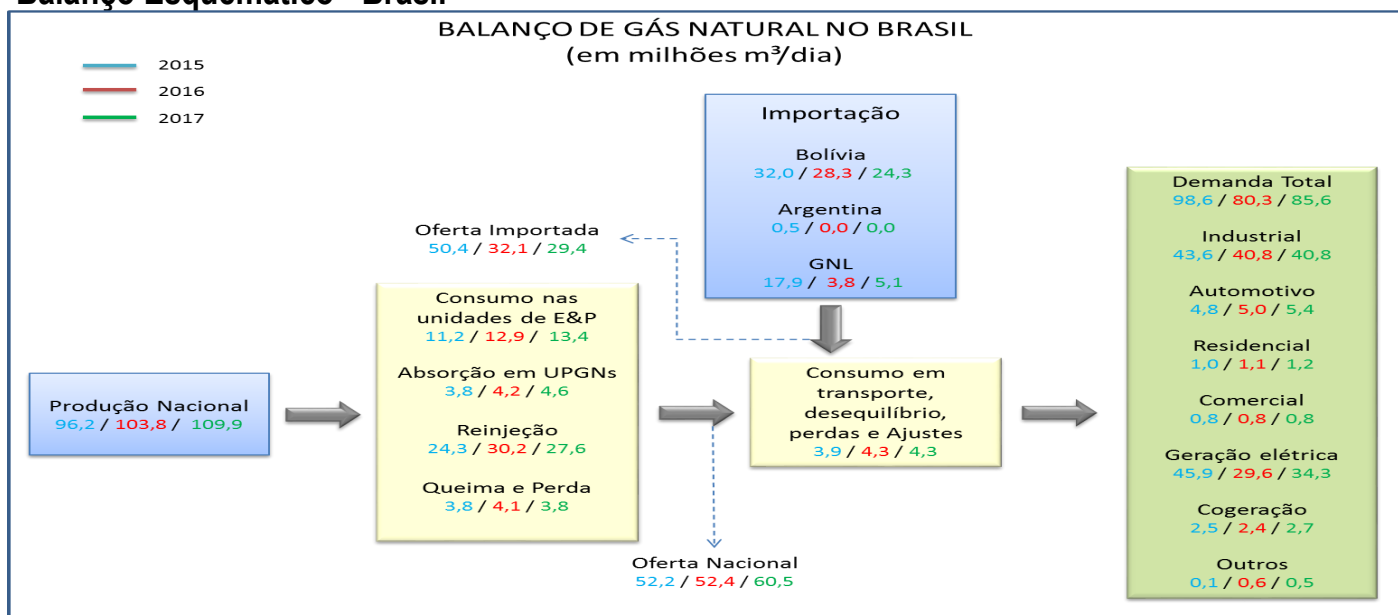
Balanço Esquemático - Brasil

BALANÇO DE GÁS NATURAL NO BRASIL
(em milhões m³/dia)

2015
2016
2017

Importação
Bolívia
32,0 / 28,3 / 24,3
Argentina
0,5 / 0,0 / 0,0
GNL
17,9 / 3,8 / 5,1

Oferta Importada
50,4 / 32,1 / 29,4

Produção Nacional
96,2 / 103,8 / 109,9

Consumo nas unidades de E&P
11,2 / 12,9 / 13,4
Absorção em UPGNs
3,8 / 4,2 / 4,6
Reinjeção
24,3 / 30,2 / 27,6
Queima e Perda
3,8 / 4,1 / 3,8

Consumo em transporte, desequilíbrio, perdas e Ajustes
3,9 / 4,3 / 4,3

Oferta Nacional
52,2 / 52,4 / 60,5

Demanda Total
98,6 / 80,3 / 85,6
Industrial
43,6 / 40,8 / 40,8
Automotivo
4,8 / 5,0 / 5,4
Residencial
1,0 / 1,1 / 1,2
Comercial
0,8 / 0,8 / 0,8
Geração elétrica
45,9 / 29,6 / 34,3
Cogeração
2,5 / 2,4 / 2,7
Outros
0,1 / 0,6 / 0,5